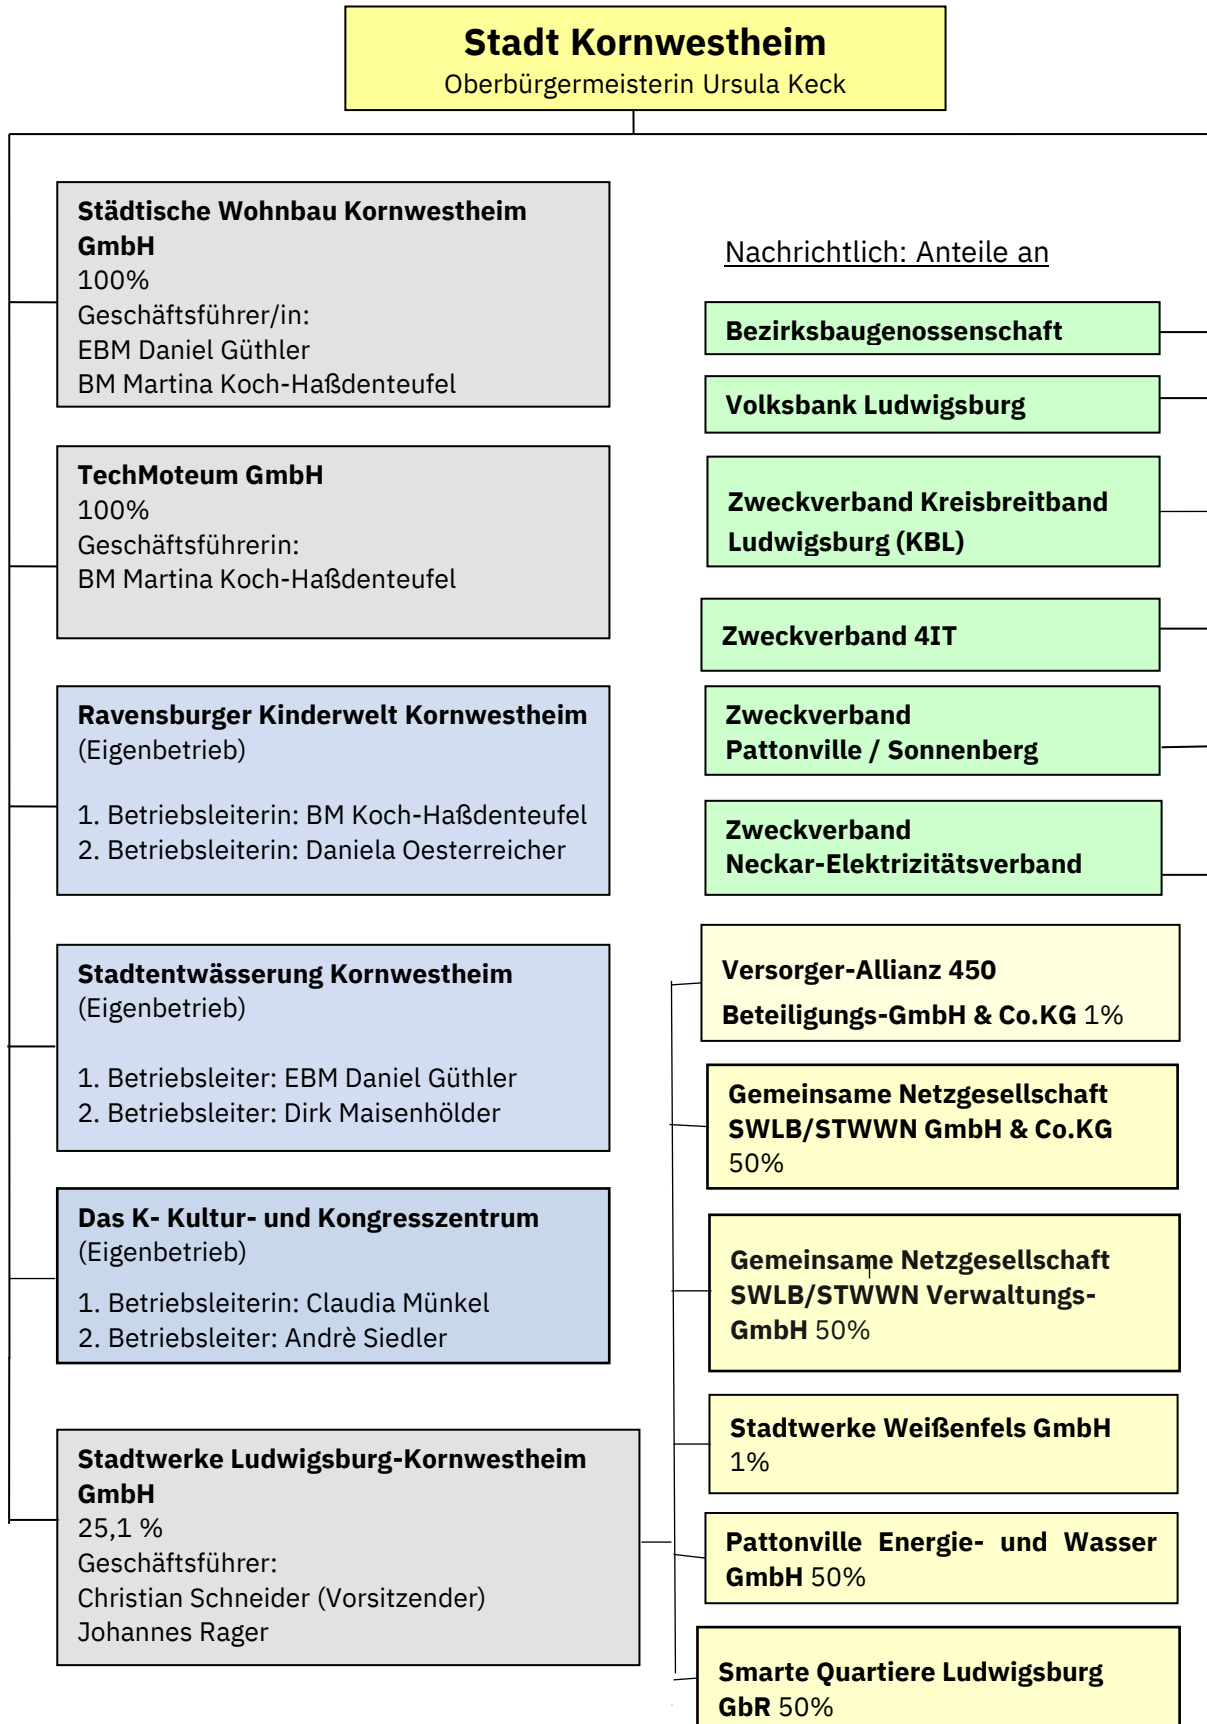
**Stadt Kornwestheim**
Oberbürgermeisterin Ursula Keck

**Städtische Wohnbau Kornwestheim GmbH**
100%
Geschäftsführer/in:
EBM Daniel Güthler
BM Martina Koch-Haßdenteufel

**TechMoteum GmbH**
100%
Geschäftsführerin:
BM Martina Koch-Haßdenteufel

**Ravensburger Kinderwelt Kornwestheim**
(Eigenbetrieb)

1. Betriebsleiterin: BM Koch-Haßdenteufel
2. Betriebsleiterin: Daniela Oesterreicher

**Stadtentwässerung Kornwestheim**
(Eigenbetrieb)

1. Betriebsleiter: EBM Daniel Güthler
2. Betriebsleiter: Dirk Maisenhölder

**Das K- Kultur- und Kongresszentrum**
(Eigenbetrieb)
1. Betriebsleiterin: Claudia Münkel
2. Betriebsleiter: Andrè Siedler

**Stadtwerke Ludwigsburg-Kornwestheim GmbH**
25,1 %
Geschäftsführer:
Christian Schneider (Vorsitzender)
Johannes Rager

Nachrichtlich: Anteile an

**Bezirksbaugenossenschaft**

**Volksbank Ludwigsburg**

**Zweckverband Kreisbreitband Ludwigsburg (KBL)**

**Zweckverband 4IT**

**Zweckverband Pattonville / Sonnenberg**

**Zweckverband Neckar-Elektrizitätsverband**

**Versorger-Allianz 450 Beteiligungs-GmbH & Co.KG** 1%

**Gemeinsame Netzgesellschaft SWLB/STWWN GmbH & Co.KG**
50%

**Gemeinsame Netzgesellschaft SWLB/STWWN Verwaltungs-GmbH** 50%

**Stadtwerke Weißenfels GmbH**
1%

**Pattonville Energie- und Wasser GmbH** 50%

**Smarte Quartiere Ludwigsburg GbR** 50%